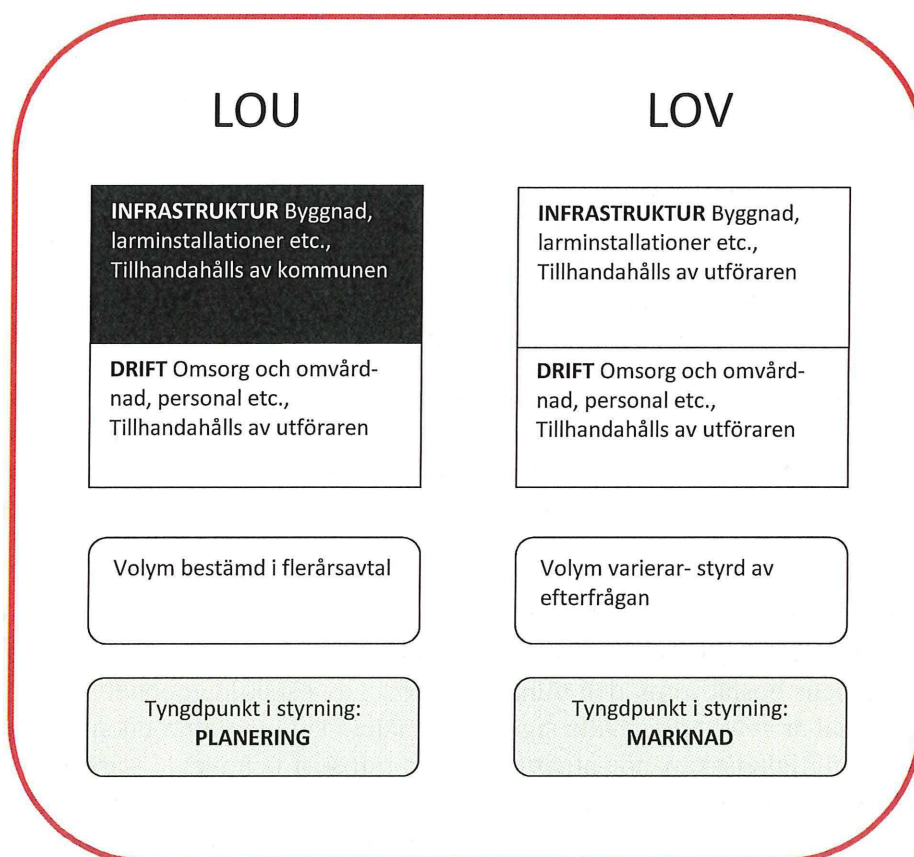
LOU

INFRASTRUKTUR Byggnad, larminstallationer etc., Tillhandahålls av kommunen

DRIFT Omsorg och omvårdnad, personal etc., Tillhandahålls av utföraren

Volym bestämd i flerårsavtal

Tyngdpunkt i styrning: PLANERING

LOV

INFRASTRUKTUR Byggnad, larminstallationer etc., Tillhandahålls av utföraren

DRIFT Omsorg och omvårdnad, personal etc., Tillhandahålls av utföraren

Volym varierar- styrd av efterfrågan

Tyngdpunkt i styrning: MARKNAD